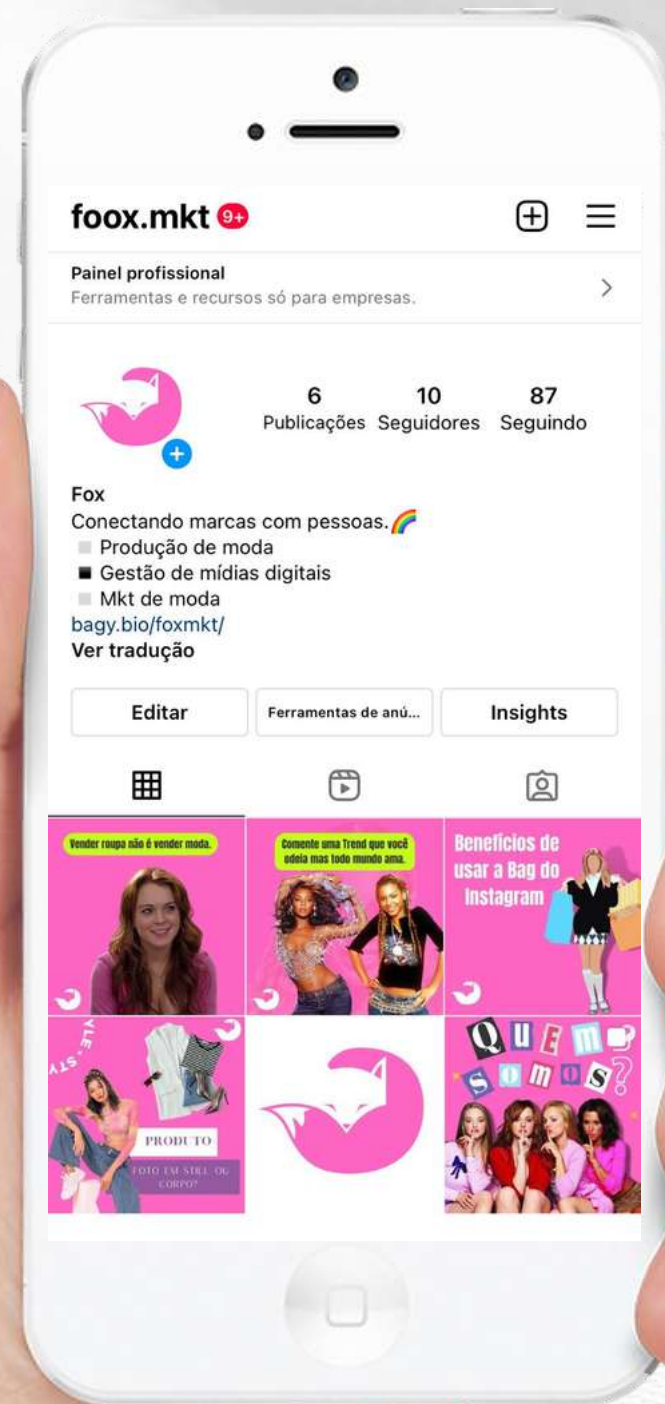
foox.mkt 9+

Painel profissional
Ferramentas e recursos só para empresas.

6 Publicações
10 Seguidores
87 Seguindo

Fox
Conectando marcas com pessoas.🌈
▫️ Produção de moda
▪️ Gestão de mídias digitais
▫️ Mkt de moda
bagy.bio/foxmkt/
Ver tradução

Editar
Ferramentas de anú...
Insights

Vender roupa não é vender moda.

Comente uma Trend que você odeia mas todo mundo ama.

Benefícios de usar a Bag do Instagram

YLE-STY

PRODUTO

FOTO EM STILL OU CORPO?

QUEM SOMOS?